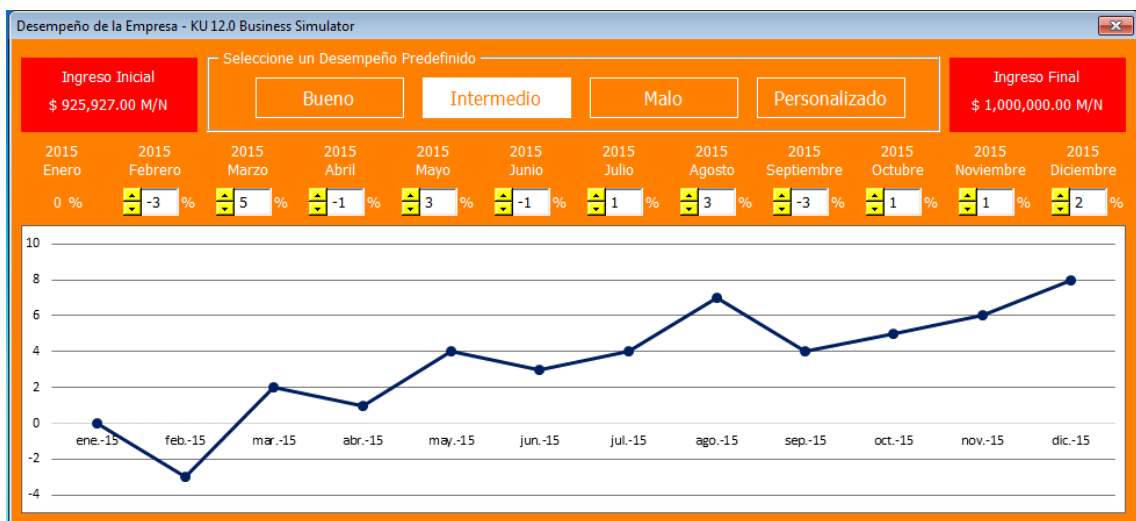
Desempeño de la Empresa - KU 12.0 Business Simulator

Ingreso Inicial
$ 925,927.00 M/N

Seleccione un Desempeño Predefinido
Bueno
Intermedio
Malo
Personalizado

Ingreso Final
$ 1,000,000.00 M/N

2015 Enero
0 %

2015 Febrero
-3 %

2015 Marzo
5 %

2015 Abril
-1 %

2015 Mayo
3 %

2015 Junio
-1 %

2015 Julio
1 %

2015 Agosto
3 %

2015 Septiembre
-3 %

2015 Octubre
1 %

2015 Noviembre
1 %

2015 Diciembre
2 %

10
8
6
4
2
0
-2
-4

ene.-15
feb.-15
mar.-15
abr.-15
may.-15
jun.-15
jul.-15
ago.-15
sep.-15
oct.-15
nov.-15
dic.-15